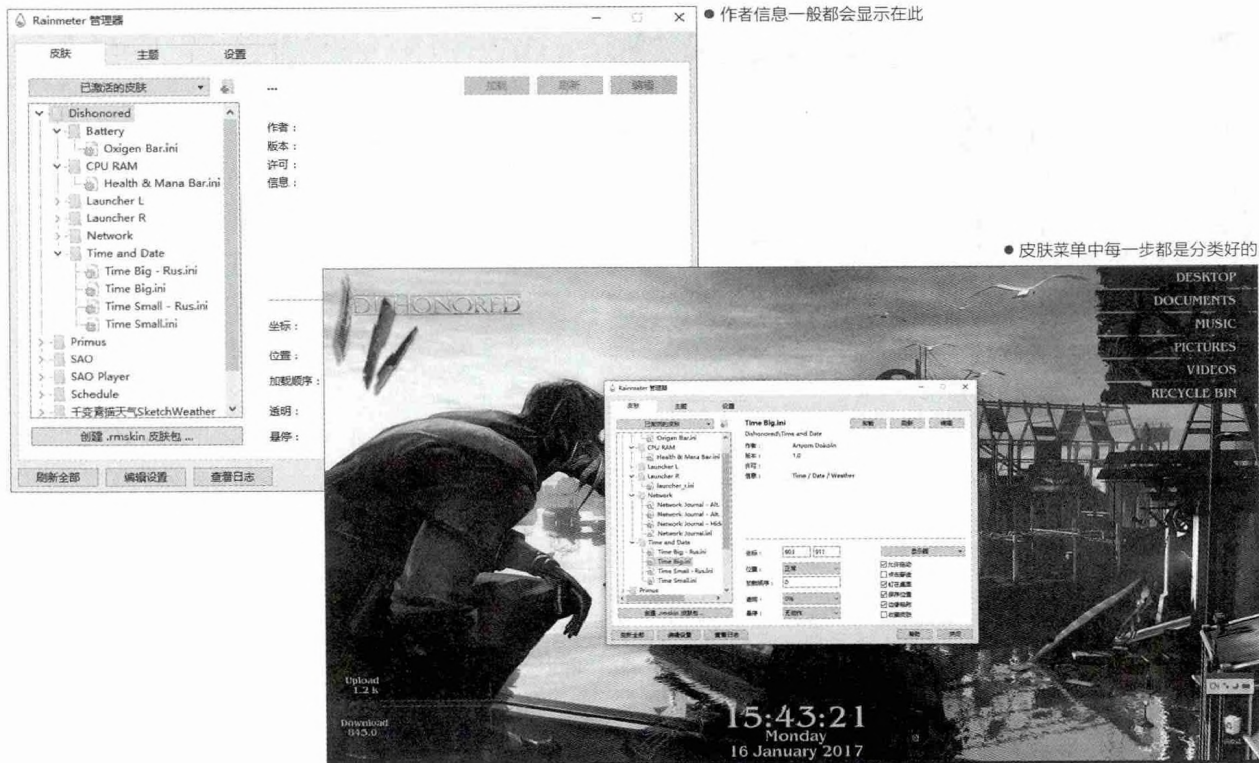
Rainmeter 管理器

皮肤 主题 设置

已激活的皮肤

...

加载 刷新 编辑

Dishonored
Battery
Oxigen Bar.ini
CPU RAM
Health & Mana Bar.ini
Launcher L
Launcher R
Network
Time and Date
Time Big - Rus.ini
Time Big.ini
Time Small - Rus.ini
Time Small.ini
Primus
SAO
SAO Player
Schedule
千变赛猫天气SketchWeather

作者：
版本：
许可：
信息：

坐标：
位置：
加载顺序：
透明：
悬停：

创建 .rmskin 皮肤包 ...

刷新全部 编辑设置 查看日志

● 作者信息一般都会显示在此

● 皮肤菜单中每一步都是分类好的

DISHONORED

DESKTOP
DOCUMENTS
MUSIC
PICTURES
VIDEOS
RECYCLE BIN

Rainmeter 管理器

皮肤 主题 设置

已激活的皮肤

Time Big.ini
Dishonored\Time and Date
作者： Artyom Dokolin
版本： 1.0
许可：
信息： Time / Date / Weather

加载 刷新 编辑

Origen Bar.ini
CPU RAM
Health & Mana Bar.ini
Launcher L
Launcher R
launcher_r.ini
Network
Network Journal - Alt.
Network Journal - Alt.
Network Journal - Hidi
Network Journal.ini
Time and Date
Time Big - Rus.ini
Time Big.ini
Time Small - Rus.ini
Time Small.ini
Primus

坐标： 903 911
位置： 正常
加载顺序： 0
透明： 0%
悬停： 无动作

显示器
允许拖动
点击穿透
钉在桌面
保存位置
边缘贴附
右键隐藏

创建 .rmskin 皮肤包

刷新全部 编辑设置 查看日志

帮助 关闭

Upload
1.2 k

Download
843.0

15:43:21
Monday
16 January 2017